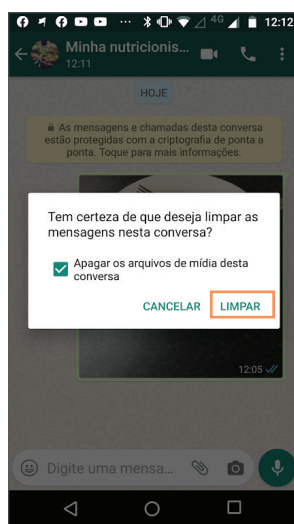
4G 12:12

Minha nutricionis...
12:11

HOJE

As mensagens e chamadas desta conversa estão protegidas com a criptografia de ponta a ponta. Toque para mais informações.

Tem certeza de que deseja limpar as mensagens nesta conversa?

Apagar os arquivos de mídia desta conversa

CANCELAR LIMPAR

12:05

Digite uma mensa...